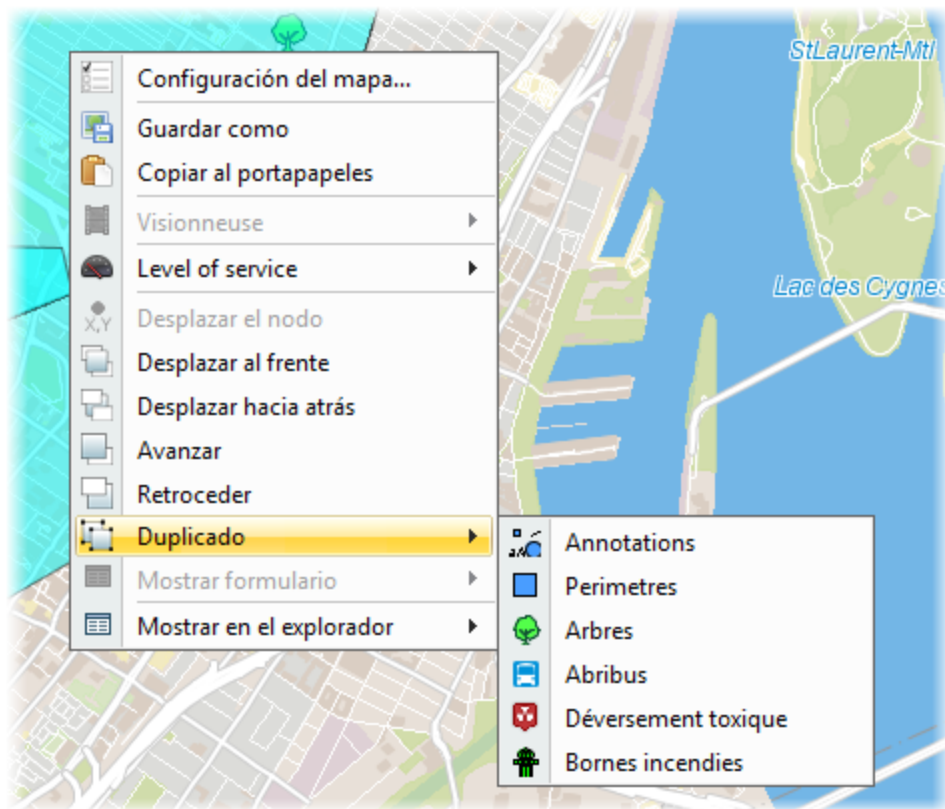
StLaurent-Mtl

Lac des Cygnes

Configuración del mapa...

Guardar como

Copiar al portapapeles

Visionneuse

Level of service

X,Y

Desplazar el nodo

Desplazar al frente

Desplazar hacia atrás

Avanzar

Retroceder

Duplicado

Mostrar formulario

Mostrar en el explorador

Annotations

Perimetres

Arbres

Abribus

Déversement toxique

Bornes incendies